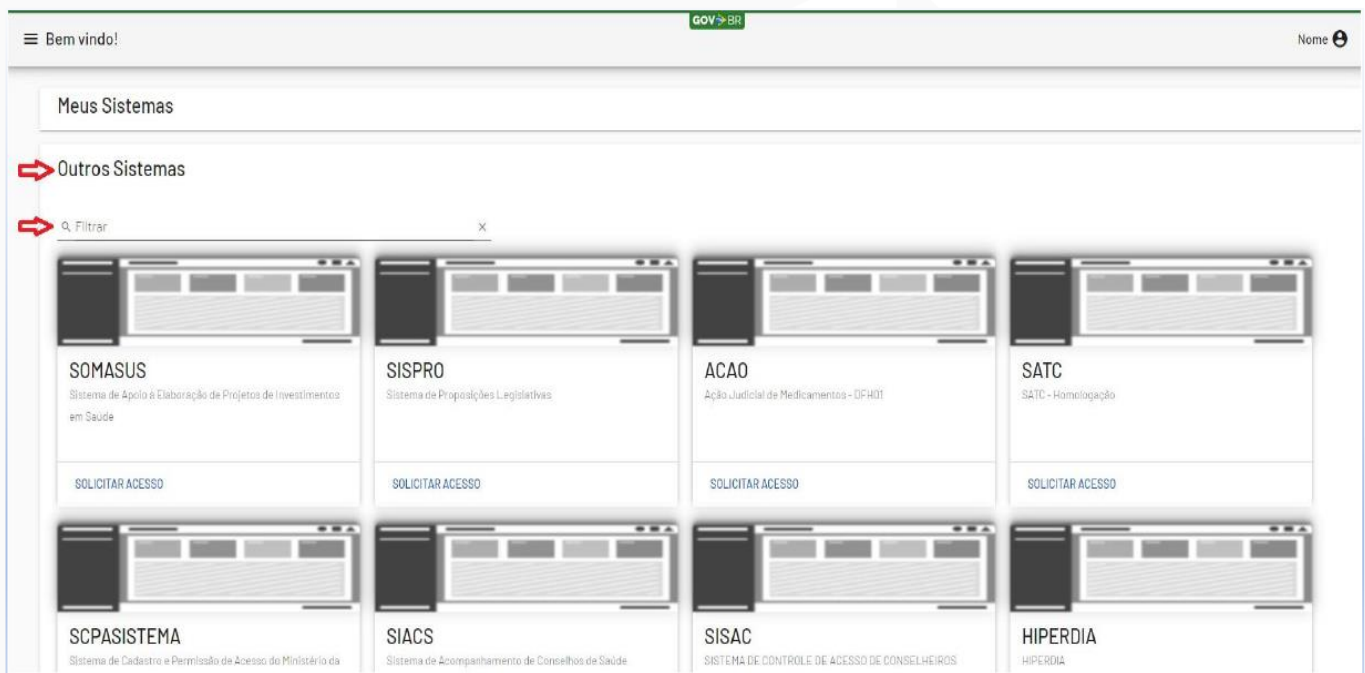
GOV.BR

≡ Bem vindo!

Nome

Meus Sistemas

Outros Sistemas

Filtrar

×

SOMASUS
Sistema de Apoio à Elaboração de Projetos de Investimentos em Saúde
SOLICITAR ACESSO

SISPRO
Sistema de Proposições Legislativas
SOLICITAR ACESSO

ACAO
Ação Judicial de Medicamentos - DFH01
SOLICITAR ACESSO

SATC
SATC - Homologação
SOLICITAR ACESSO

SCPASISTEMA
Sistema de Cadastro e Permissão de Acesso do Ministério da

SIACS
Sistema de Acompanhamento de Conselhos de Saúde

SISAC
SISTEMA DE CONTROLE DE ACESSO DE CONSELHEIROS

HIPERDIA
HIPERDIA